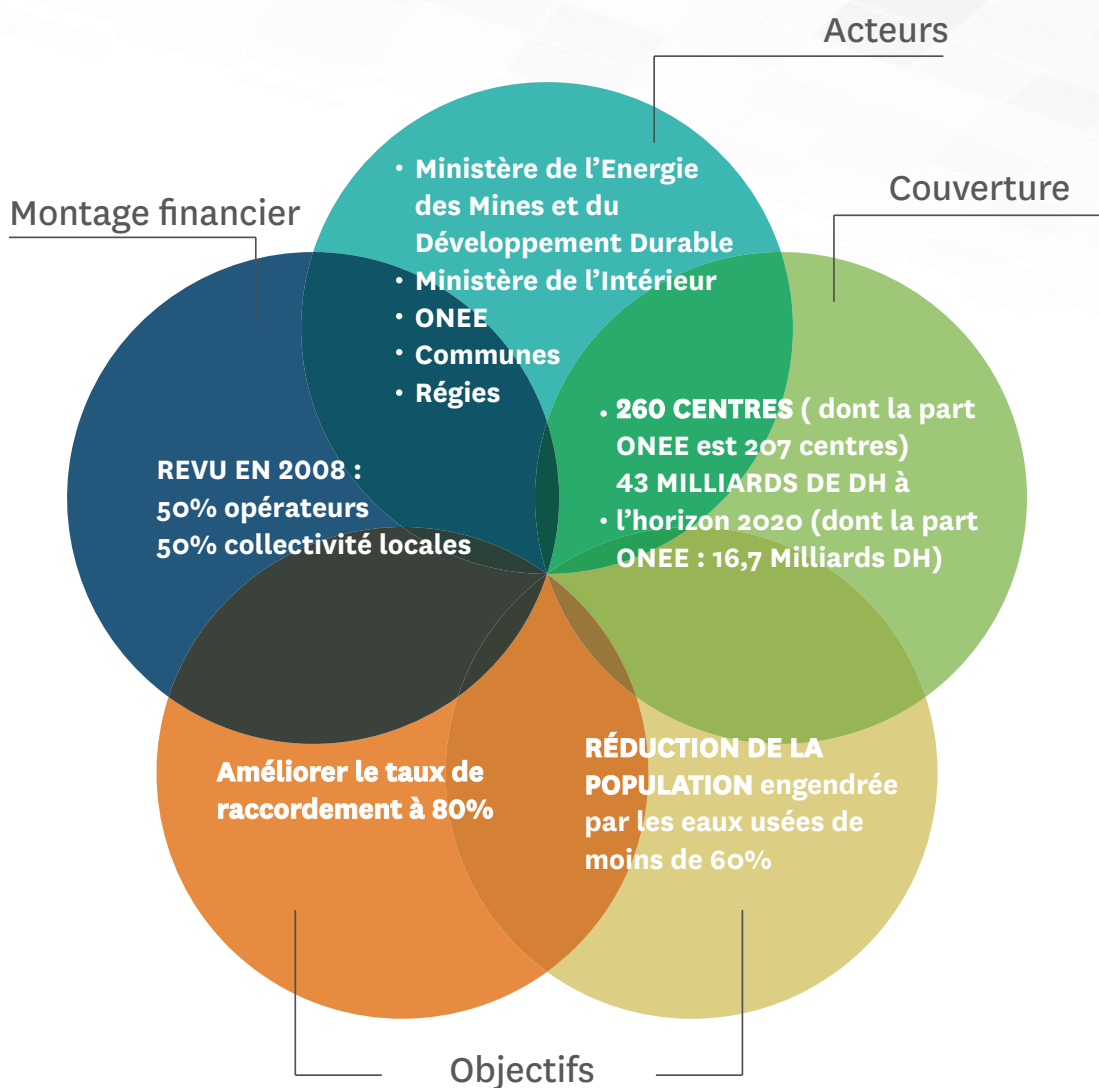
Acteurs

Montage financier

Couverture

• Ministère de l'Energie des Mines et du Développement Durable
• Ministère de l'Intérieur
• ONEE
• Communes
• Régies

REVU EN 2008 :
50% opérateurs
50% collectivité locales

• 260 CENTRES ( dont la part ONEE est 207 centres) 43 MILLIARDS DE DH à
• l'horizon 2020 (dont la part ONEE : 16,7 Milliards DH)

Améliorer le taux de raccordement à 80%

RÉDUCTION DE LA POPULATION engendrée par les eaux usées de moins de 60%

Objectifs